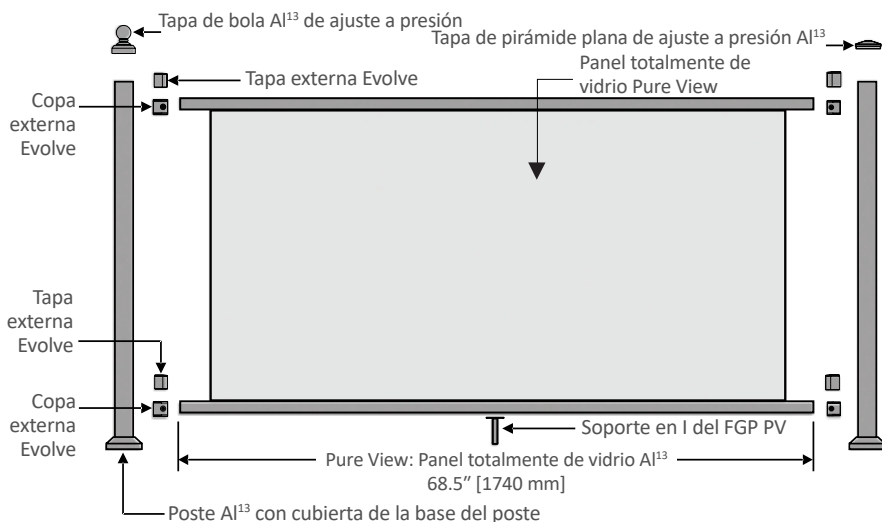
Tapa de bola Al$^{13}$ de ajuste a presión

Tapa de pirámide plana de ajuste a presión Al$^{13}$

Tapa externa Evolve

Panel totalmente de vidrio Pure View

Copa externa Evolve

Tapa externa Evolve

Copa externa Evolve

Soporte en I del FGP PV

Pure View: Panel totalmente de vidrio Al$^{13}$ 68.5" [1740 mm]

Poste Al$^{13}$ con cubierta de la base del poste